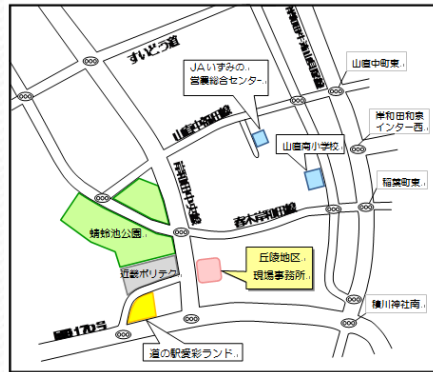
すいどう道

JAいずみの
営農総合センター

岸和田牛滝山貝塚線

山直中町東

岸和田和泉インター西

山直中学校線

山直南小学校

岸和田中央線

稲葉町東

春木岸和田線

蜻蛉池公園

丘陵地区
現場事務所

近畿ポリテク

国道170号

積川神社南

道の駅愛彩ランド